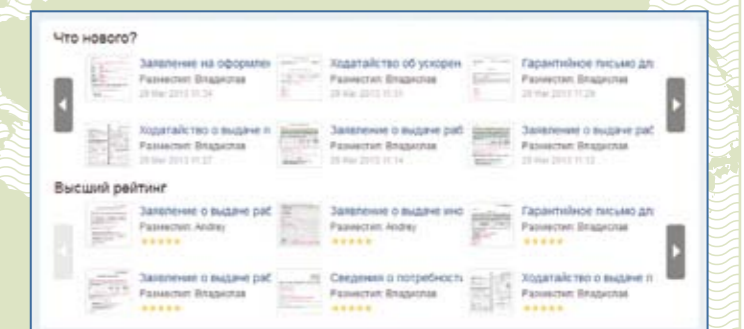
Что нового?

Заявление на оформлен
Разместил: Владислав
29 Mar 2013 11:34

Ходатайство об ускорен
Разместил: Владислав
29 Mar 2013 11:31

Гарантийное письмо дл
Разместил: Владислав
29 Mar 2013 11:29

Ходатайство о выдаче п
Разместил: Владислав
29 Mar 2013 11:27

Заявление о выдаче раб
Разместил: Владислав
29 Mar 2013 11:14

Заявление о выдаче раб
Разместил: Владислав
29 Mar 2013 11:12

Высший рейтинг

Заявление о выдаче раб
Разместил: Andrey

Заявление о выдаче ино
Разместил: Andrey

Гарантийное письмо дл
Разместил: Владислав

Заявление о выдаче раб
Разместил: Владислав

Сведения о потребность
Разместил: Владислав

Ходатайство о выдаче п
Разместил: Владислав